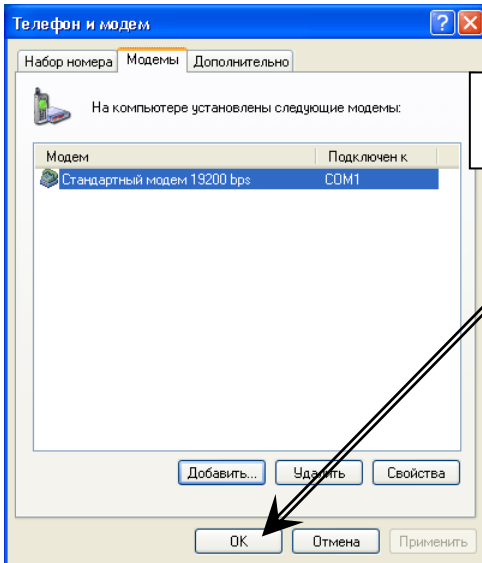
Телефон и модем

Набор номера | Модемы | Дополнительно

На компьютере установлены следующие модемы:

| Модем | Подключен к |
|---|---|
| Стандартный модем 19200 bps | COM1 |

Добавить... Удалить Свойства

OK Отмена Применить